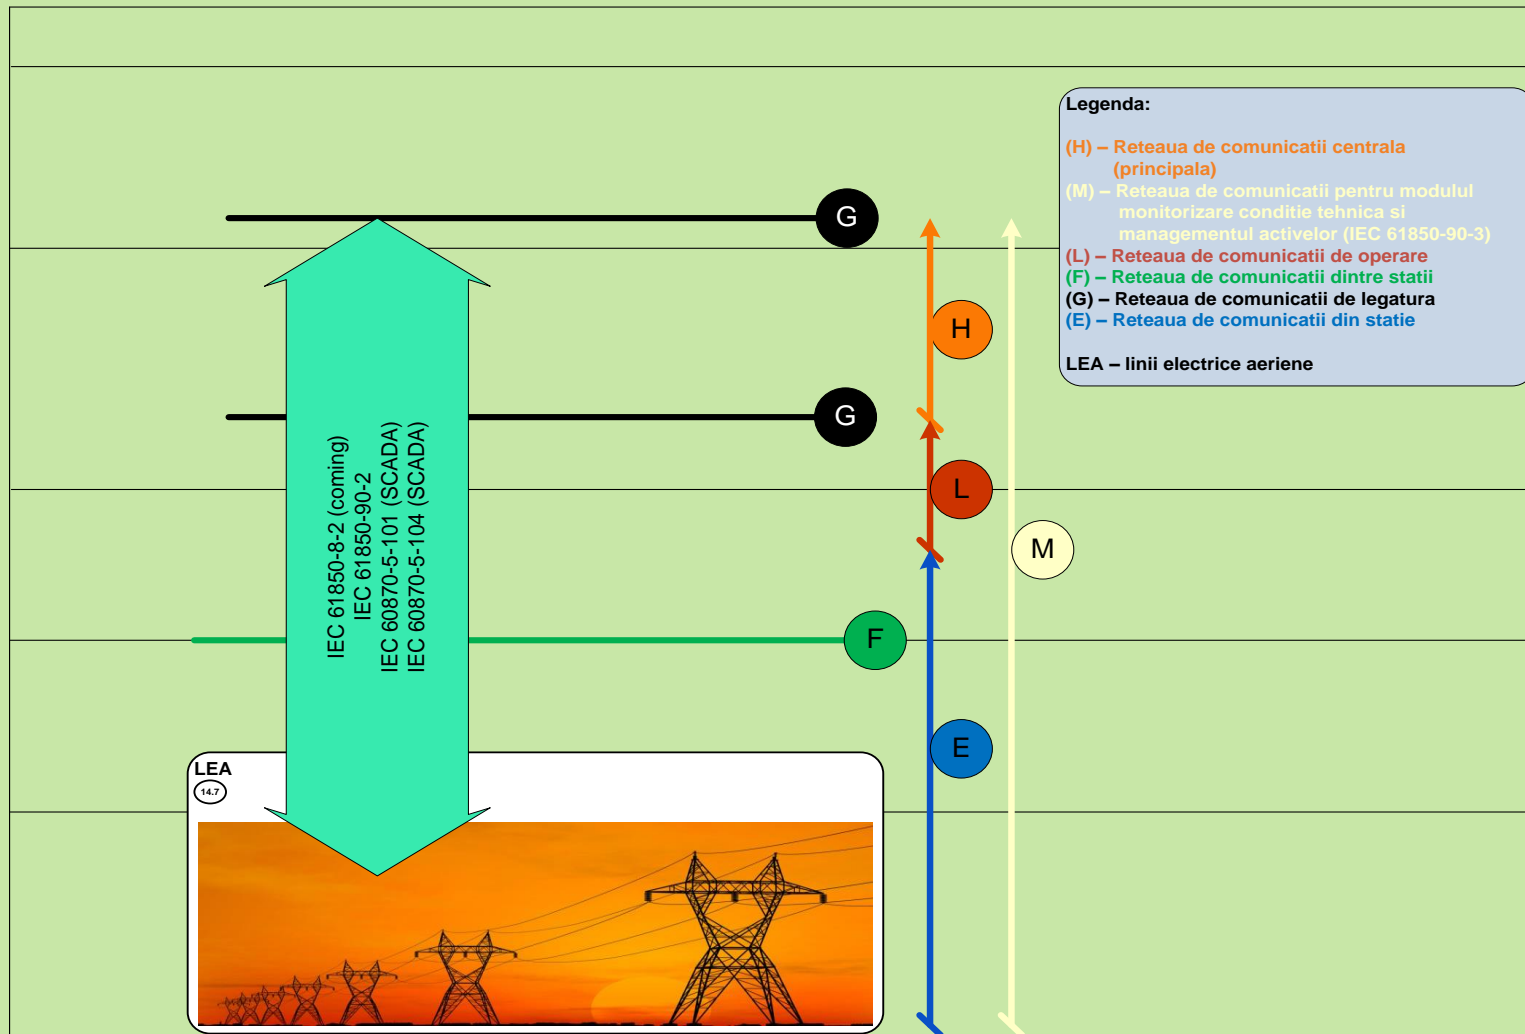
Legenda:

(H) – Reteaua de comunicatii centrala (principala)
(M) – Reteaua de comunicatii pentru modulul monitorizare conditie tehnica si managementul activelor (IEC 61850-90-3)
(L) – Reteaua de comunicatii de operare
(F) – Reteaua de comunicatii dintre statii
(G) – Reteaua de comunicatii de legatura
(E) – Reteaua de comunicatii din statie

LEA – linii electrice aeriene

G

G

H

L

M

F

E

IEC 61850-8-2 (coming)
IEC 61850-90-2
IEC 60870-5-101 (SCADA)
IEC 60870-5-104 (SCADA)

LEA
14.7